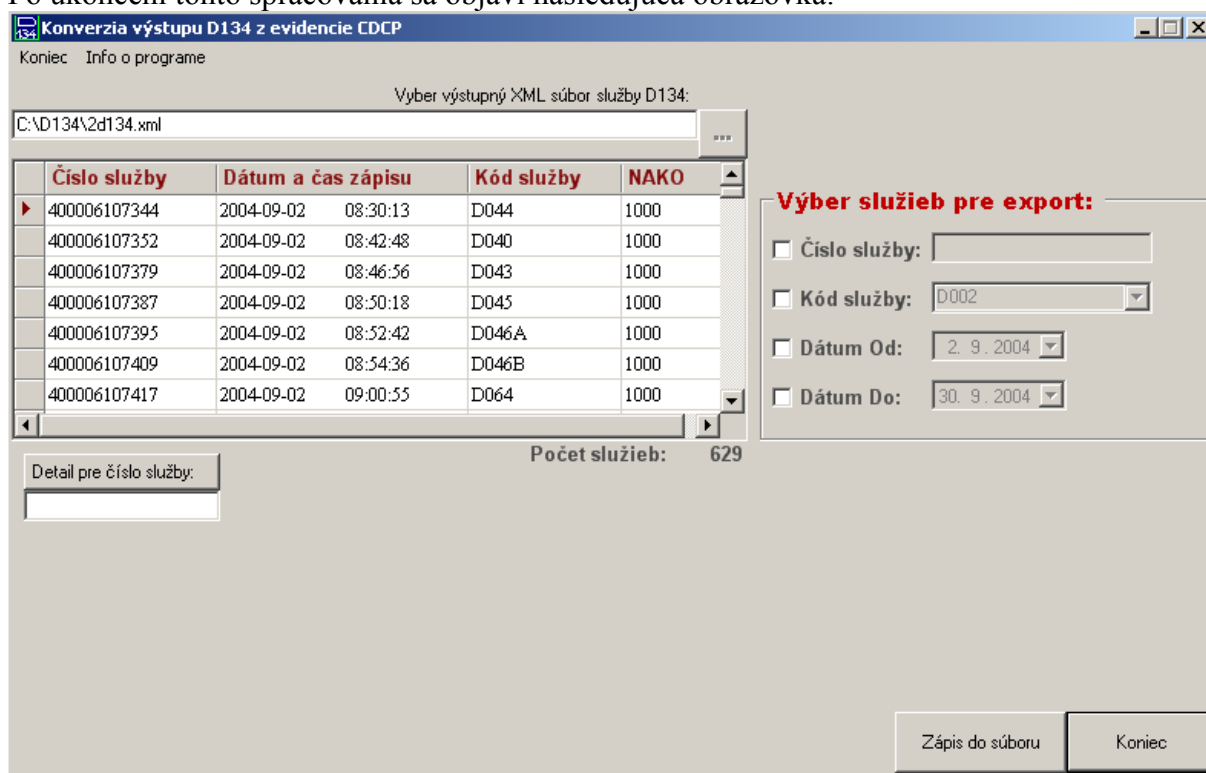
Po ukončení tohto spracovania sa objaví nasledujúca obrazovka:

Konverzia výstupu D134 z evidencie CDCP

Koniec Info o programe

Vyber výstupný XML súbor služby D134:

C:\D134\2d134.xml

...

| Číslo služby | Dátum a čas zápisu | Kód služby | NAKO |
|---|---|---|---|
| 400006107344 | 2004-09-02 08:30:13 | D044 | 1000 |
| 400006107352 | 2004-09-02 08:42:48 | D040 | 1000 |
| 400006107379 | 2004-09-02 08:46:56 | D043 | 1000 |
| 400006107387 | 2004-09-02 08:50:18 | D045 | 1000 |
| 400006107395 | 2004-09-02 08:52:42 | D046A | 1000 |
| 400006107409 | 2004-09-02 08:54:36 | D046B | 1000 |
| 400006107417 | 2004-09-02 09:00:55 | D064 | 1000 |

Výber služieb pre export:

Číslo služby:

Kód služby: D002

Dátum Od: 2. 9. 2004

Dátum Do: 30. 9. 2004

Počet služieb: 629

Detail pre číslo služby:

Zápis do súboru

Koniec